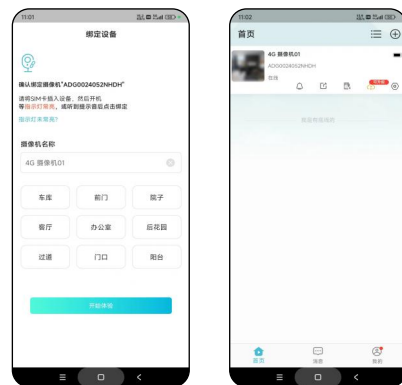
11:01

绑定设备

确认绑定摄像机"ADG0024052NHDH"

请将SIM卡插入设备，然后开机
等指示灯常亮，或听到提示音后点击绑定

指示灯不常亮?

摄像机名称

4G 摄像机01

车库
前门
院子
客厅
办公室
后花园
过道
门口
阳台

开始体验

11:02

首页

4G 摄像机01
ADG0024052NHDH
在线

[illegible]

首页
消息
我的